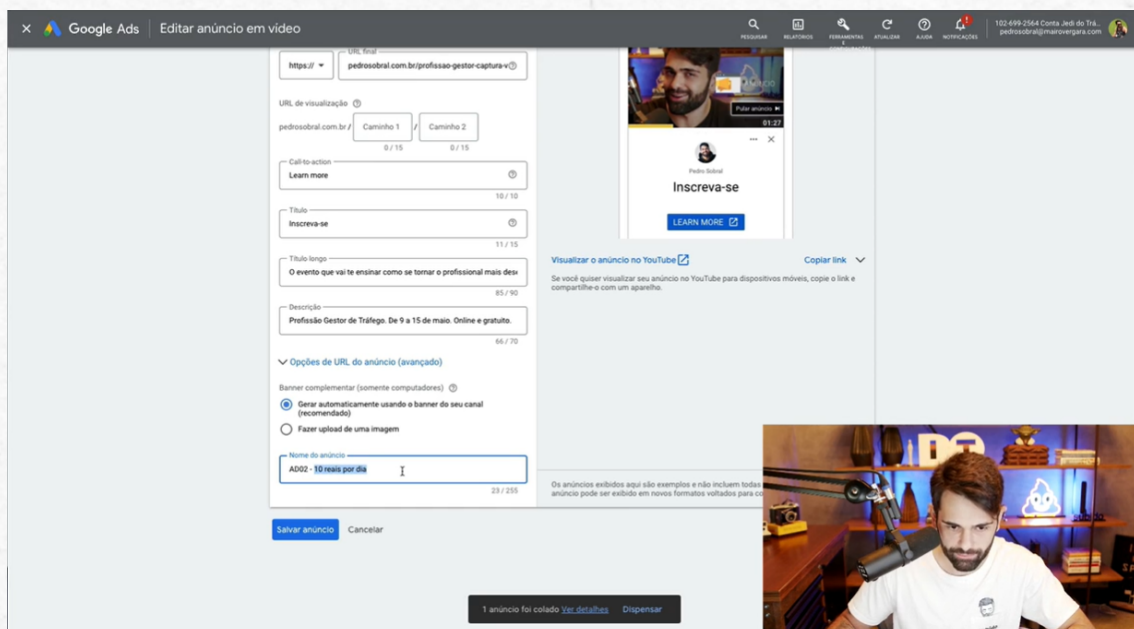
× Google Ads | Editar anúncio em vídeo

PESQUISAR RELATÓRIOS FERRAMENTAS E CONFIGURAÇÕES ATUALIZAR AJUDA NOTIFICAÇÕES 1

102-699-2564 Conta Jedi do Trá...
pedrosobral@mairovergara.com

https://

URL final
pedrosobral.com.br/profissao-gestor-captura-v

URL de visualização
pedrosobral.com.br / Caminho 1 / Caminho 2
0 / 15 0 / 15

Call-to-action
Learn more
10 / 10

Título
Inscreva-se
11 / 15

Título longo
O evento que vai te ensinar como se tornar o profissional mais dese
85 / 90

Descrição
Profissão Gestor de Tráfego. De 9 a 15 de maio. Online e gratuito.
66 / 70

Opções de URL do anúncio (avançado)

Banner complementar (somente computadores)
Gerar automaticamente usando o banner do seu canal (recomendado)
Fazer upload de uma imagem

Nome do anúncio
AD02 - 10 reais por dia
23 / 255

Salvar anúncio Cancelar

Pular anúncio
01:27
Pedro Sobral
Inscreva-se
LEARN MORE

Visualizar o anúncio no YouTube
Copiar link
Se você quiser visualizar seu anúncio no YouTube para dispositivos móveis, copie o link e compartilhe-o com um aparelho.

Os anúncios exibidos aqui são exemplos e não incluem todas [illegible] anúncio pode ser exibido em novos formatos voltados para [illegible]

1 anúncio foi colado Ver detalhes Dispensar